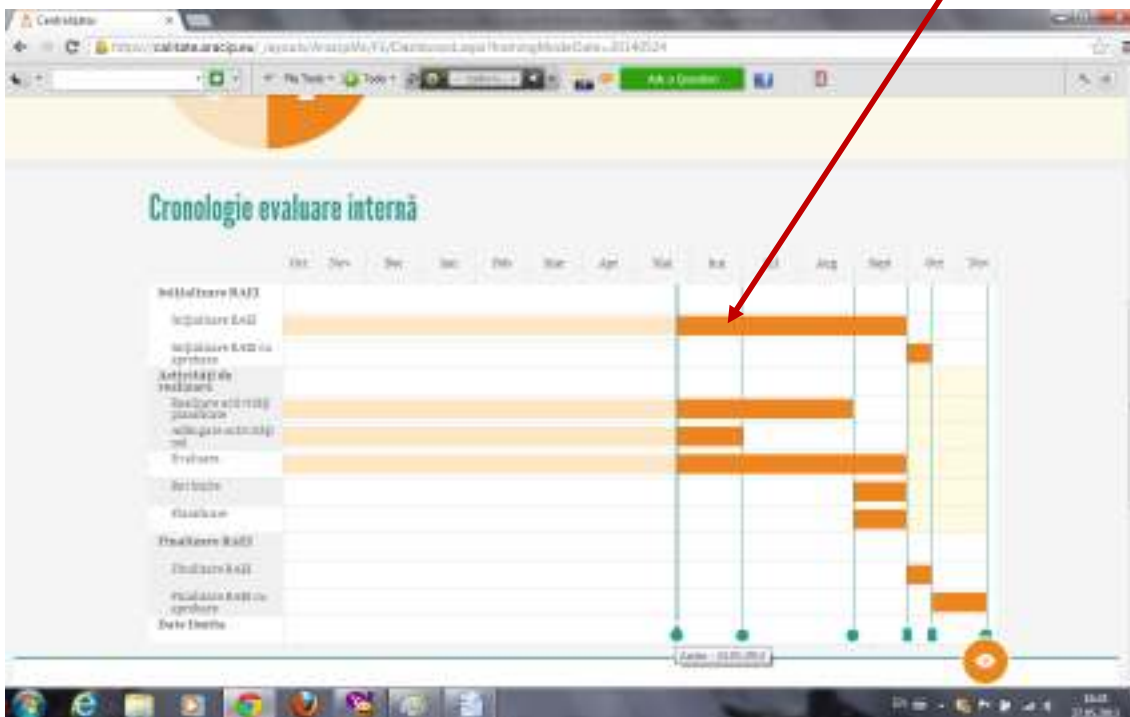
Cronologie evaluare internă

Oct. Nov. Dec. Ian. Feb. Mar. Apr. Mai Iun. Iul. Aug. Sept. Oct. Nov.

Inițializare RAEI

Inițializare RAEI

Inițializare RAEI cu aprobare

Activități de realizare

Realizare activități planificate

Adăugare activități noi

Evaluare

Revizuire

Finalizare

Finalizare RAEI

Finalizare RAEI

Finalizare RAEI cu aprobare

Date limită

Ask a Question

calitate.aracip.eu